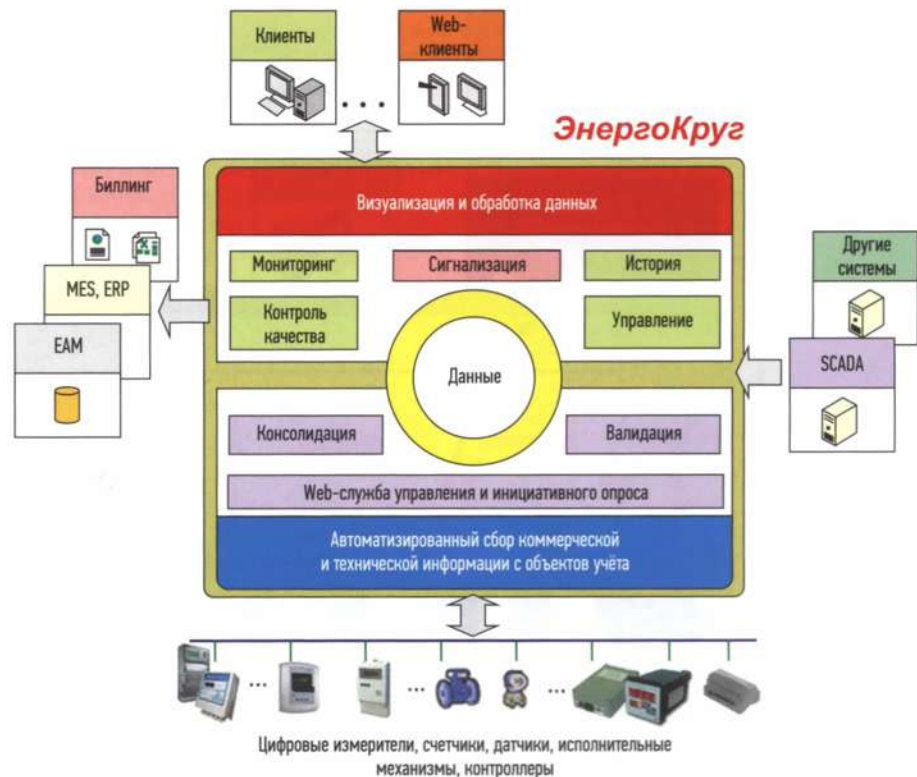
Клиенты

. . .

Web-клиенты

ЭнергоКруг

Биллинг

MES, ERP

EAM

Визуализация и обработка данных

Мониторинг

Сигнализация

История

Контроль качества

Управление

Данные

Другие системы

SCADA

Консолидация

Валидация

Web-служба управления и инициативного опроса

Автоматизированный сбор коммерческой и технической информации с объектов учёта

...

...

...

Цифровые измерители, счетчики, датчики, исполнительные механизмы, контроллеры